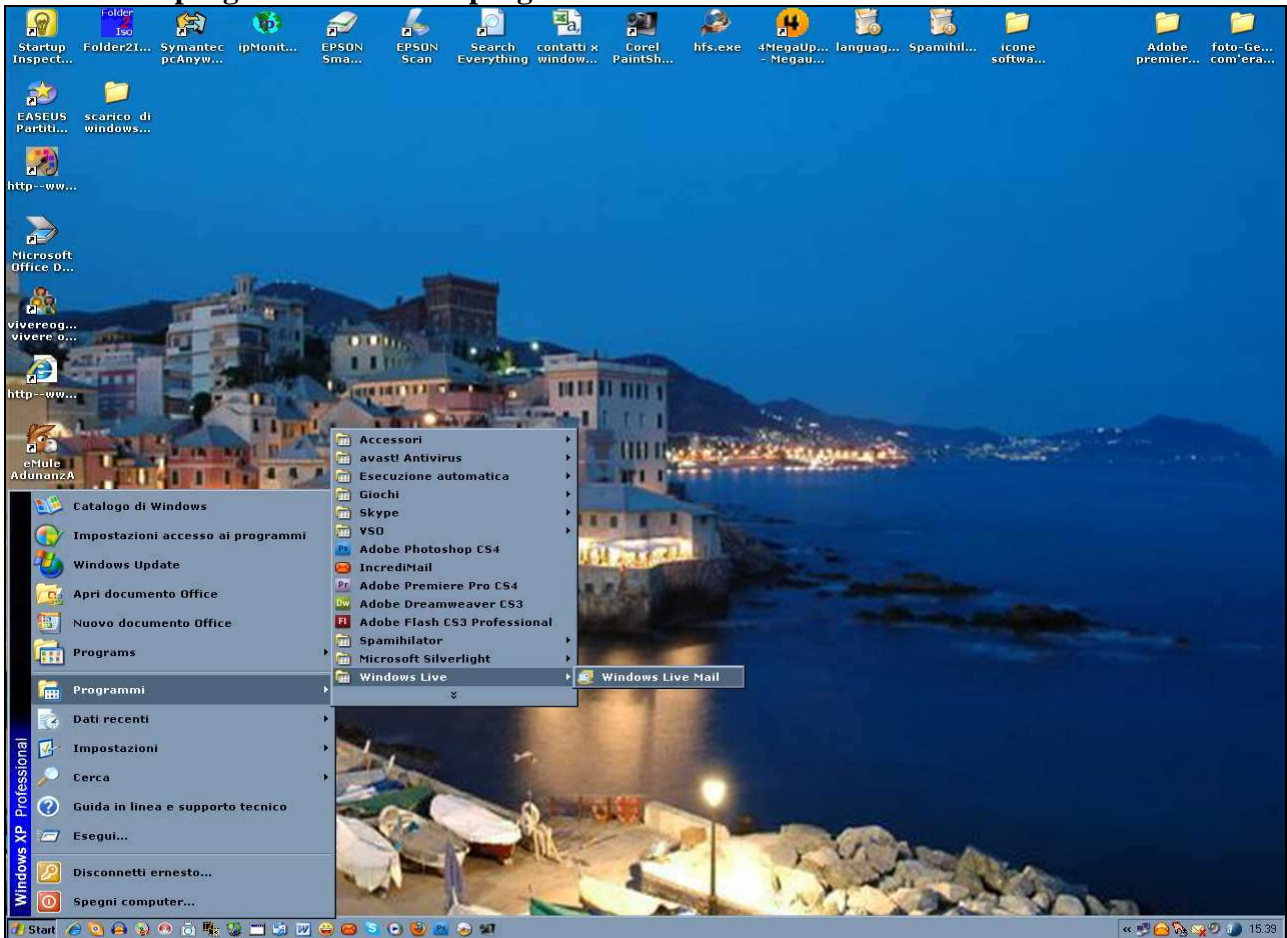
Folder Iso

Startup Inspect...
Folder2I...
Symantec pcAnyw...
ipMonit...
EPSON Sma...
EPSON Scan
Search Everything
contatti x window...
Corel PaintSh...
hfs.exe
4MegaUp... - Megau...
languag...
Spamihil...
icone softwa...
Adobe premier...
foto-Ge... com'era...

EASEUS Partiti...
scarico di windows...

http--ww...

Microsoft Office D...

vivereog... vivere o...

http--ww...

eMule AdunanzA

Catalogo di Windows
Impostazioni accesso ai programmi
Windows Update
Apri documento Office
Nuovo documento Office
Programs
Programmi
Dati recenti
Impostazioni
Cerca
Guida in linea e supporto tecnico
Esegui...
Disconnetti ernesto...
Spegni computer...

Windows XP Professional

Accessori
avast! Antivirus
Esecuzione automatica
Giochi
Skype
VSO
Adobe Photoshop CS4
IncrediMail
Adobe Premiere Pro CS4
Adobe Dreamweaver CS3
Adobe Flash CS3 Professional
Spamihilator
Microsoft Silverlight
Windows Live

Windows Live Mail

Start
15.39